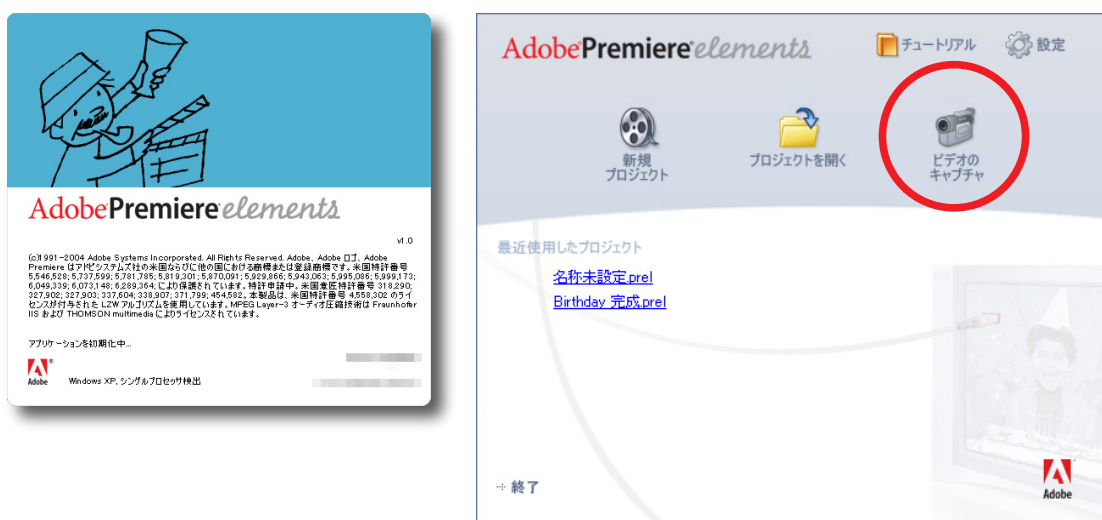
AdobePremiere elements

v1.0

(c)1991-2004 Adobe Systems Incorporated. All Rights Reserved. Adobe、Adobe ロゴ、Adobe Premiere はアドビシステムズ社の米国ならびに他の国における商標または登録商標です。米国特許番号 5,546,528; 5,737,599; 5,781,785; 5,819,301; 5,870,091; 5,929,866; 5,943,063; 5,995,086; 5,999,173; 6,049,339; 6,073,148; 6,289,364; により保護されています。特許申請中。米国意匠特許番号 318,290; 327,902; 327,903; 337,604; 338,907; 371,799; 454,582。本製品は、米国特許番号 4,558,302 のライセンスが付与された LZW アルゴリズムを使用しています。MPEG Layer-3 オーディオ圧縮技術は Fraunhofer IIS および THOMSON multimedia によりライセンスされています。

アプリケーションを初期化中...

Adobe

Windows XP、シングルプロセッサ検出

AdobePremiere elements

チュートリアル

設定

新規
プロジェクト

プロジェクトを開く

ビデオの
キャプチャ

最近使用したプロジェクト

名称未設定.prel

Birthday 完成.prel

終了

Adobe